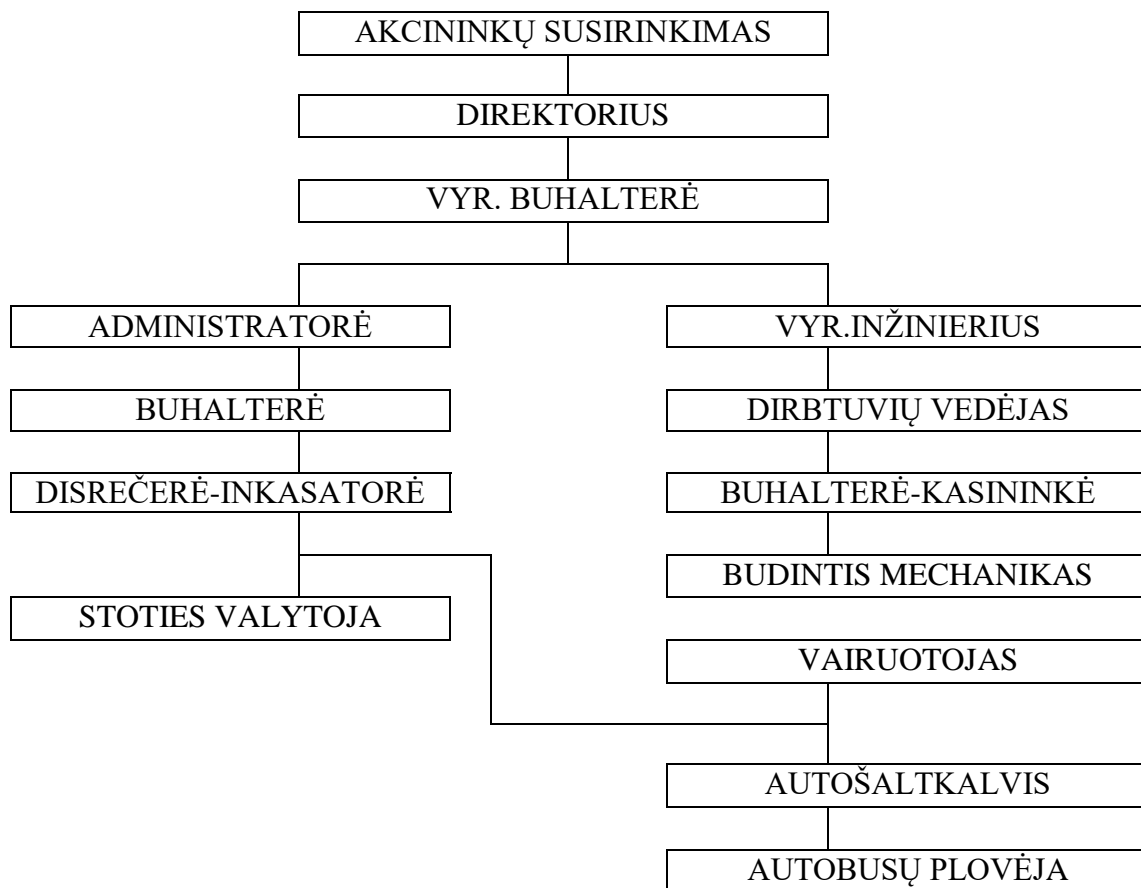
AKCININKŲ SUSIRINKIMAS

DIREKTORIUS

VYR. BUHALTERĖ

ADMINISTRATORĖ

BUHALTERĖ

DISREČERĖ-INKASATORĖ

STOTIES VALYTOJA

VYR.INŽINIERIUS

DIRBTUVIŲ VEDĖJAS

BUHALTERĖ-KASININKĖ

BUDINTIS MECHANIKAS

VAIRUOTOJAS

AUTOŠALTKALVIS

AUTOBUSŲ PLOVĖJA